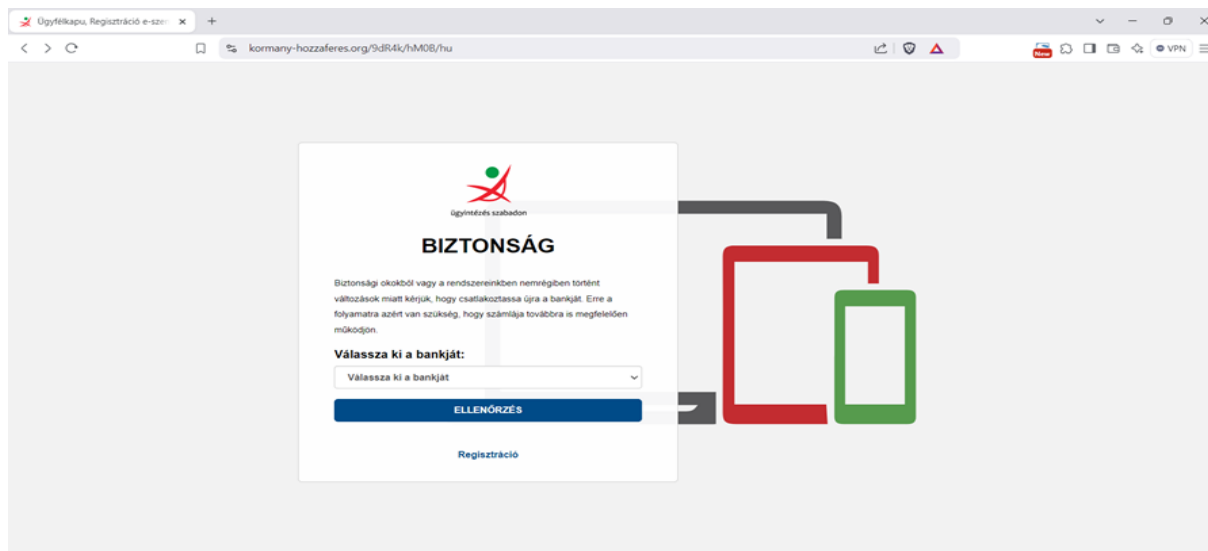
Ügyfélkapu, Regisztráció e-szer ×
+

kormany-hozzaferes.org/9dR4k/hM08/hu

New
VPN

ügyintézés szabadon

BIZTONSÁG

Biztonsági okokból vagy a rendszereinkben nemrégiben történt változások miatt kérjük, hogy csatlakoztassa újra a bankját. Erre a folyamatra azért van szükség, hogy számlája továbbra is megfelelően működjön.

Válassza ki a bankját:

Válassza ki a bankját

ELLENŐRZÉS

Regisztráció